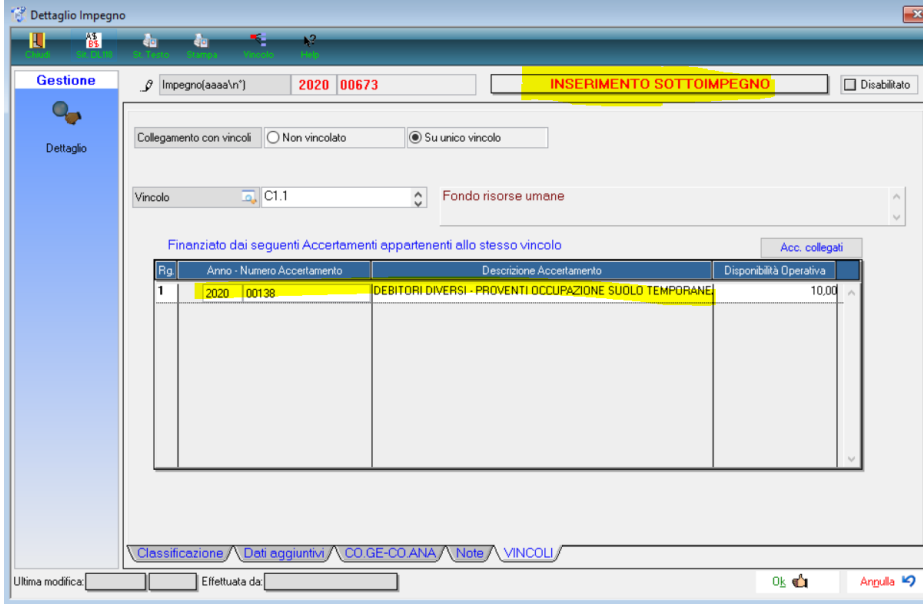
Dettaglio Impegno

Chiudi St. DL118 St. Testo Stampa Vincolo Help

Gestione

Dettaglio

Impegno(aaaa\n°) 2020 00673

INSERIMENTO SOTTOIMPEGNO

Disabilitato

Collegamento con vincoli Non vincolato Su unico vincolo

Vincolo C1.1

Fondo risorse umane

Finanziato dai seguenti Accertamenti appartenenti allo stesso vincolo

Acc. collegati

| Rg. | Anno - Numero Accertamento | | Descrizione Accertamento | Disponibilità Operativa |
|---|---|---|---|---|
| 1 | 2020 | 00138 | DEBITORI DIVERSI - PROVENTI OCCUPAZIONE SUOLO TEMPORANE | 10,00 |

Classificazione Dati aggiuntivi CO.GE-CO.ANA Note VINCOLI

Ultima modifica: Effettuata da:

Ok Annulla